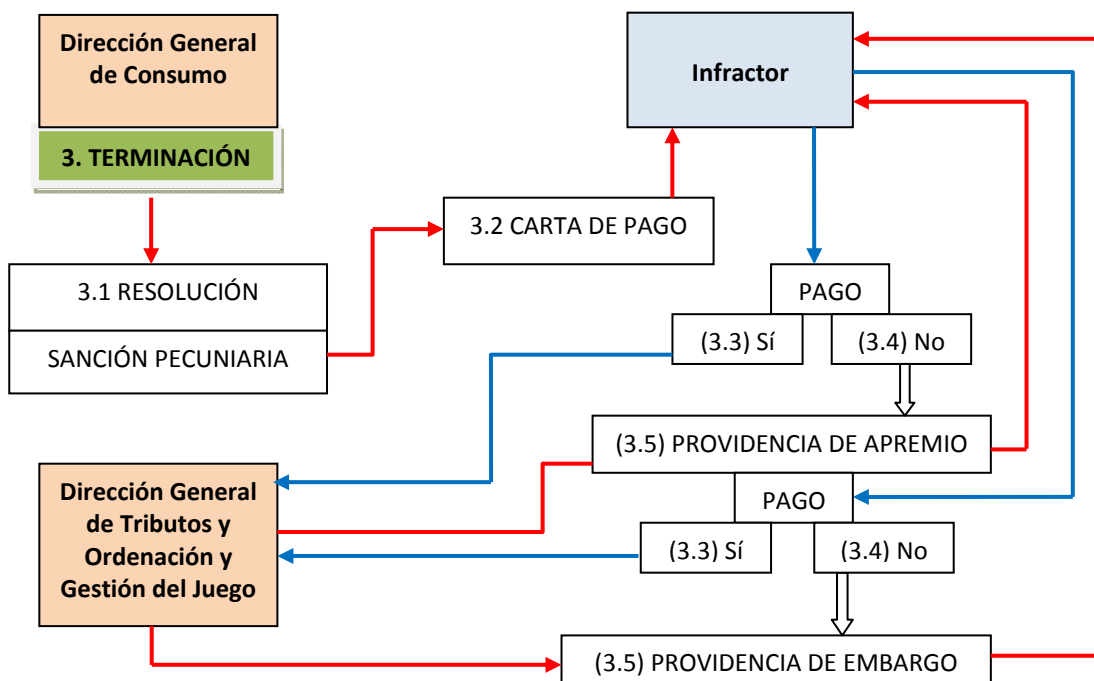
Dirección General de Consumo

3. TERMINACIÓN

Infractor

3.2 CARTA DE PAGO

3.1 RESOLUCIÓN

SANCIÓN PECUNIARIA

PAGO

(3.3) Sí

(3.4) No

(3.5) PROVIDENCIA DE APREMIO

Dirección General de Tributos y Ordenación y Gestión del Juego

PAGO

(3.3) Sí

(3.4) No

(3.5) PROVIDENCIA DE EMBARGO